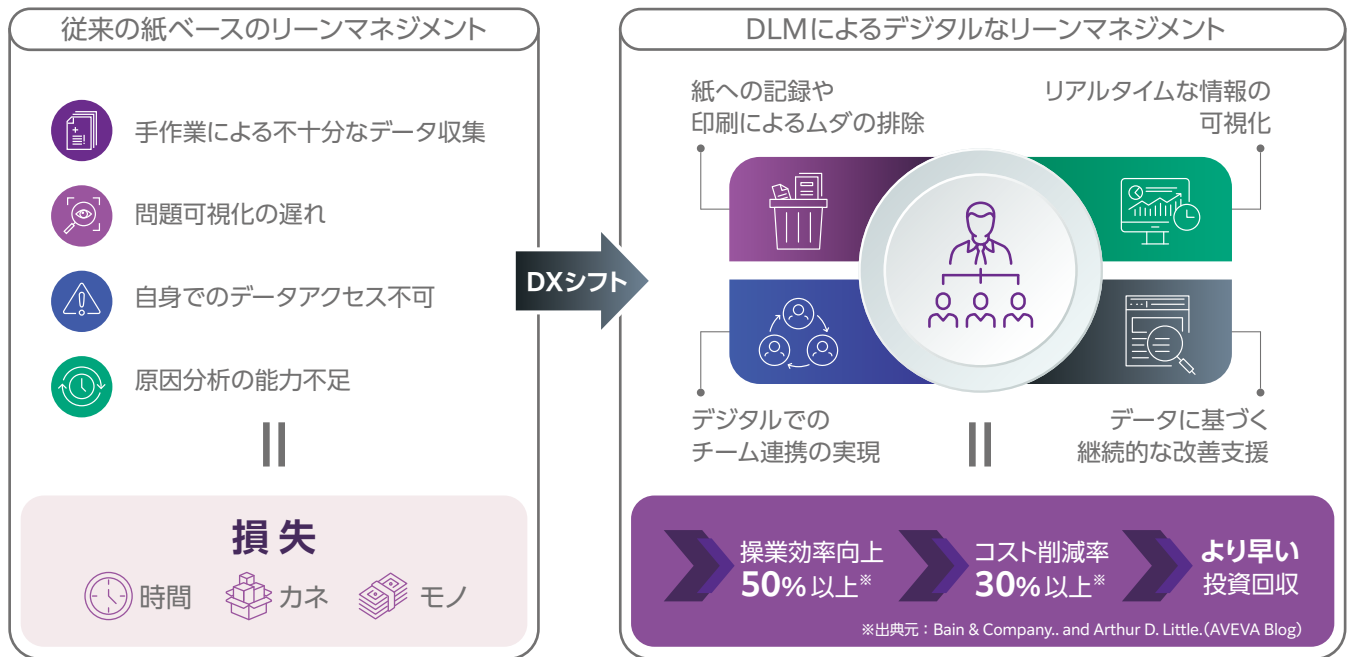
従来の紙ベースのリーンマネジメント

手作業による不十分なデータ収集

問題可視化の遅れ

自身でのデータアクセス不可

原因分析の能力不足

||

損 失

時間 カネ モノ

DXシフト

DLMによるデジタルなリーンマネジメント

紙への記録や印刷によるムダの排除

リアルタイムな情報の可視化

デジタルでのチーム連携の実現

データに基づく継続的な改善支援

||

操業効率向上 50%以上※

コスト削減率 30%以上※

より早い投資回収

※出典元：Bain & Company.. and Arthur D. Little.(AVEVA Blog)